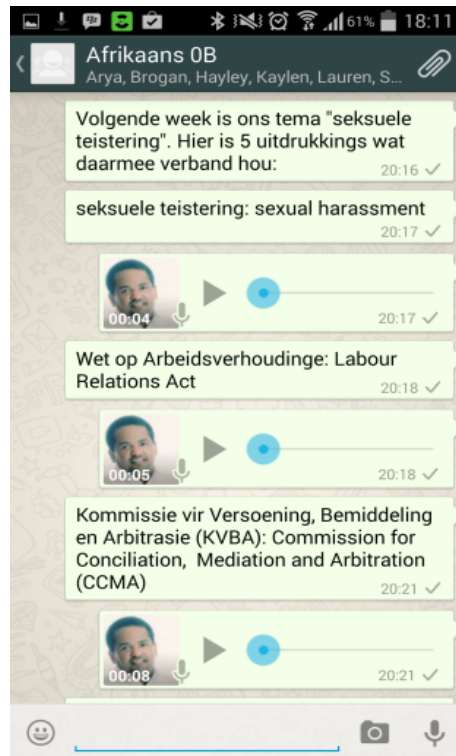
61% 18:11

Afrikaans 0B
Arya, Brogan, Hayley, Kaylen, Lauren, S...

Volgende week is ons tema "seksuele teistering". Hier is 5 uitdrukkings wat daarmee verband hou:
20:16

seksuele teistering: sexual harassment
20:17

00:04
20:17

Wet op Arbeidsverhoudinge: Labour Relations Act
20:18

00:05
20:18

Kommissie vir Versoening, Bemiddeling en Arbitrasie (KVBA): Commission for Conciliation, Mediation and Arbitration (CCMA)
20:21

00:08
20:21